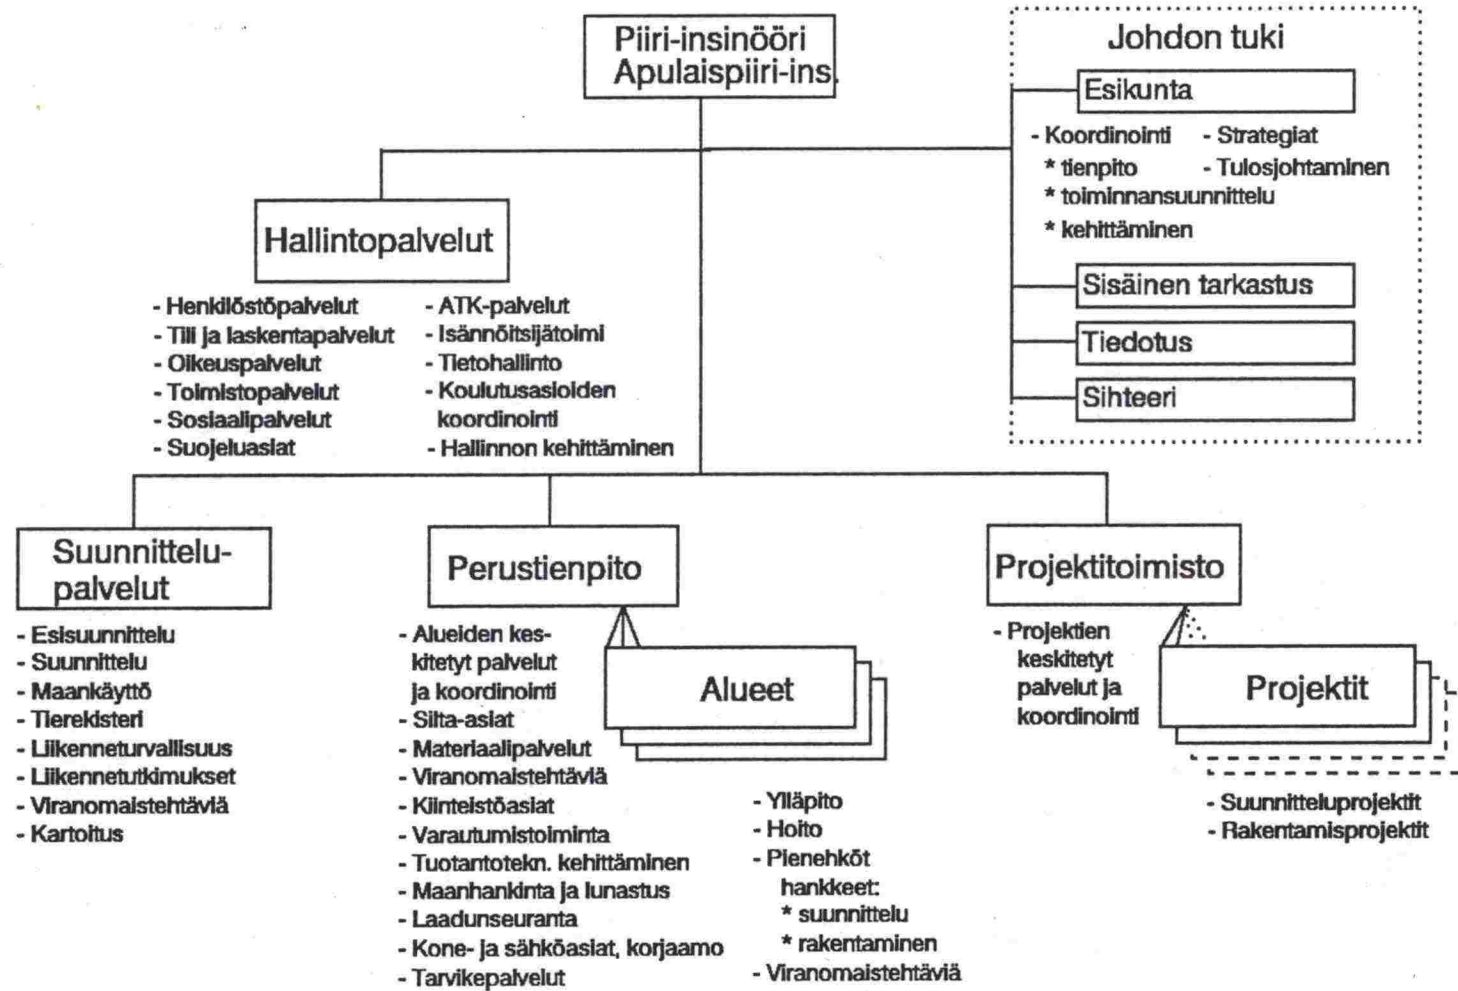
Piiri-insinööri
Apulaispiiri-ins.

Johdon tuki

Esikunta

- Koordinointi
* tienpito
* toiminnansuunnittelu
* kehittäminen

- Strategiat
- Tulosjohtaminen

Sisäinen tarkastus

Tiedotus

Sihteeri

Hallintopalvelut

- Henkilöstöpalvelut
- Tili ja laskentapalvelut
- Oikeuspalvelut
- Toimistopalvelut
- Sosiaalipalvelut
- Suojeluasiat

- ATK-palvelut
- Isännöitsijätoimi
- Tietohallinto
- Koulutusasioiden koordinointi
- Hallinnon kehittäminen

Suunnittelupalvelut

- Esisuunnittelu
- Suunnittelu
- Maankäyttö
- Tierekisteri
- Liikenneturvallisuus
- Liikennetutkimukset
- Viranomaistehtäviä
- Kartoitus

Perustienpito

- Alueiden keskitetyt palvelut ja koordinointi
- Silta-asiat
- Materiaalipalvelut
- Viranomaistehtäviä
- Kiinteistöasiat
- Varautumistoiminta
- Tuotantotekn. kehittäminen
- Maanhankinta ja lunastus
- Laadunseuranta
- Kone- ja sähköasiat, korjaamo
- Tarvikepalvelut

Alueet

- Ylläpito
- Hoito
- Pienehköt hankkeet:
* suunnittelu
* rakentaminen
- Viranomaistehtäviä

Projektitoimisto

- Projektien keskitetyt palvelut ja koordinointi

Projektit

- Suunnitteluprojektit
- Rakentamisprojektit